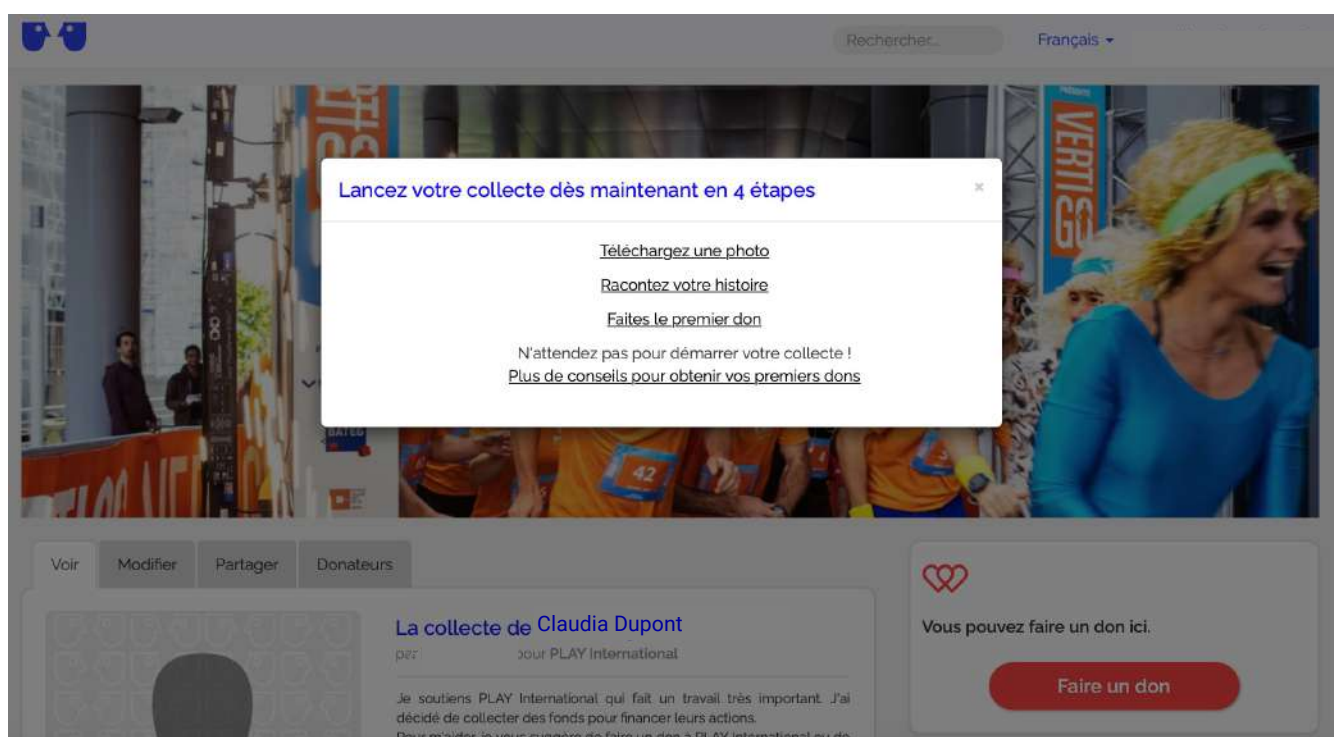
Rechercher...

Français

Lancez votre collecte dès maintenant en 4 étapes

×

Téléchargez une photo

Racontez votre histoire

Faites le premier don

N'attendez pas pour démarrer votre collecte !

Plus de conseils pour obtenir vos premiers dons

VERTIGO

42

Voir | Modifier | Partager | Donateurs

La collecte de Claudia Dupont

par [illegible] pour PLAY International

Je soutiens PLAY International qui fait un travail très important. J'ai décidé de collecter des fonds pour financer leurs actions.

Pour m'aider, je vous suggère de faire un don à PLAY International ou de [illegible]

Vous pouvez faire un don ici.

Faire un don